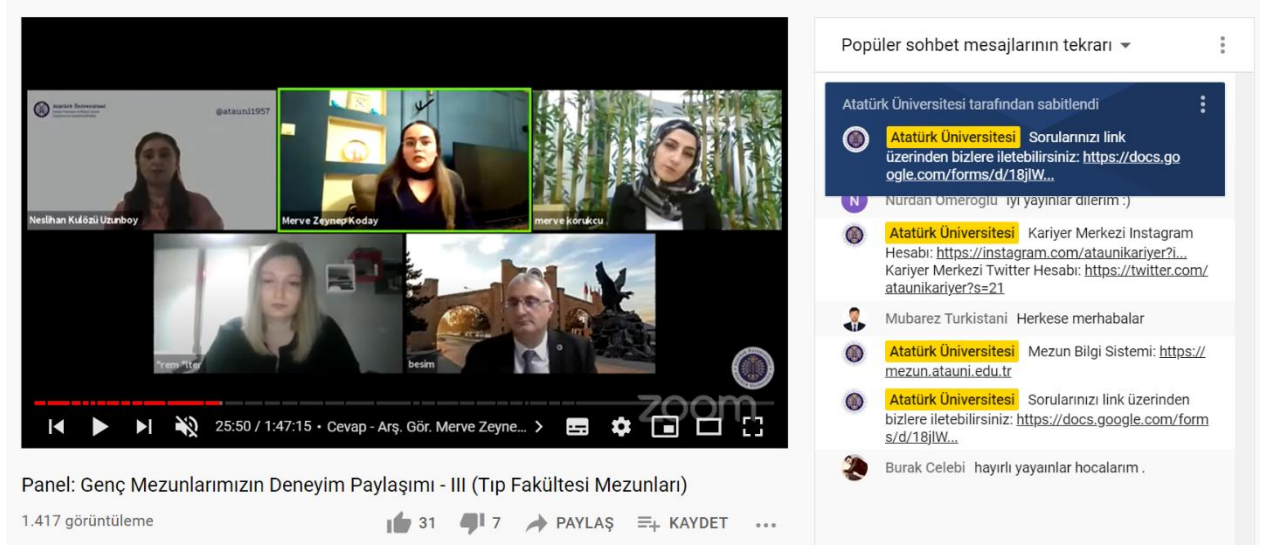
Atatürk Üniversitesi

@atauni1957

Neslihan Kulözü Uzunboy

Merve Zeynep Koday

merve korukcu

*rem *lter

besim

zoom

25:50 / 1:47:15 • Cevap - Arş. Gör. Merve Zeyne... >

Panel: Genç Mezunlarımızın Deneyim Paylaşımı - III (Tıp Fakültesi Mezunları)

1.417 görüntüleme

31 7 PAYLAŞ KAYDET ...

Popüler sohbet mesajlarının tekrarı

Atatürk Üniversitesi tarafından sabitlendi

Atatürk Üniversitesi Sorularınızı link üzerinden bizlere iletebilirsiniz: https://docs.google.com/forms/d/18jlW...

N Nurdan Omeroglu iyi yayınlar dilerim :)

Atatürk Üniversitesi Kariyer Merkezi Instagram Hesabı: https://instagram.com/ataunikariyer?i... Kariyer Merkezi Twitter Hesabı: https://twitter.com/ataunikariyer?s=21

Mubarez Turkistani Herkese merhabalar

Atatürk Üniversitesi Mezun Bilgi Sistemi: https://mezun.atauni.edu.tr

Atatürk Üniversitesi Sorularınızı link üzerinden bizlere iletebilirsiniz: https://docs.google.com/forms/d/18jlW...

Burak Celebi hayırlı yayaınlar hocalarım .